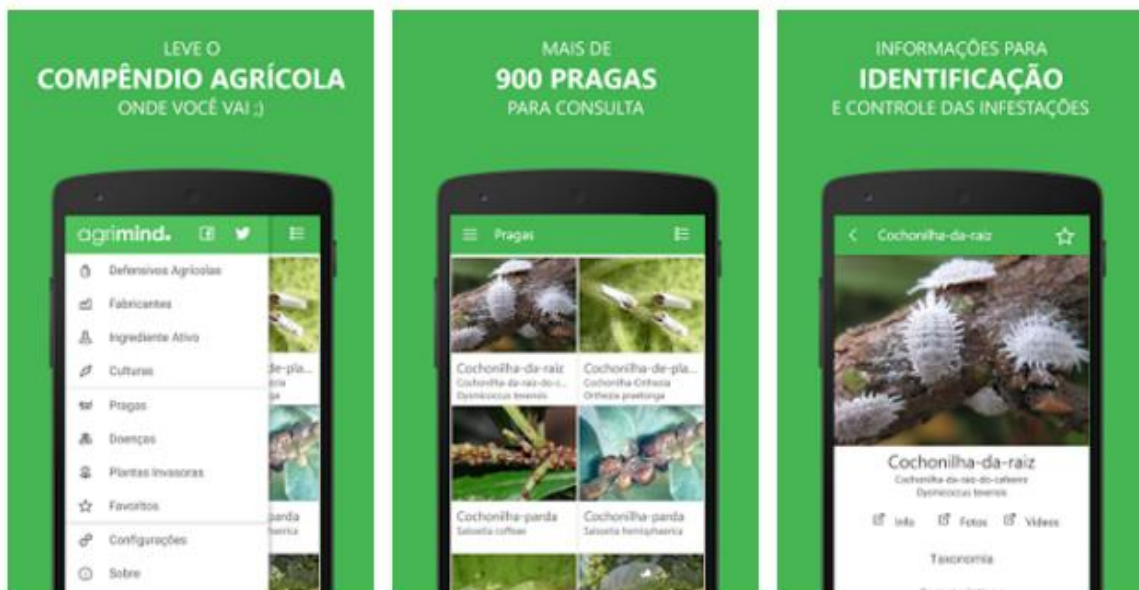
LEVE O
COMPÊNDIO AGRÍCOLA
ONDE VOCÊ VAI ;)

agrimind.

Defensivos Agrícolas
Fabricantes
Ingrediente Ativo
Culturas
Pragas
Doenças
Plantas Invasoras
Favoritos
Configurações
Sobre

de-pla...
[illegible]

parda
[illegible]

MAIS DE
900 PRAGAS
PARA CONSULTA

Pragas

Cochonilha-da-raiz
Cochonilha-da-raiz-do-c...
Dysmicoccus texensis

Cochonilha-de-pla...
Cochonilha-Orthezia
Orthezia praelonga

Cochonilha-parda
Saissetia coffeae

Cochonilha-parda
Saissetia hemisphaerica

INFORMAÇÕES PARA
IDENTIFICAÇÃO
E CONTROLE DAS INFESTAÇÕES

Cochonilha-da-raiz

Cochonilha-da-raiz
Cochonilha-da-raiz-do-cafeeiro
Dysmicoccus texensis

Info
Fotos
Vídeos

Taxonomia